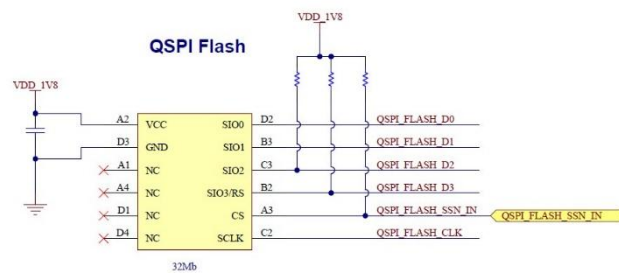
QSPI Flash

VDD_1V8

VDD_1V8

A2 VCC SIO0 D2 QSPI_FLASH_D0
D3 GND SIO1 B3 QSPI_FLASH_D1
A1 NC SIO2 C3 QSPI_FLASH_D2
A4 NC SIO3/RS B2 QSPI_FLASH_D3
D1 NC CS A3 QSPI_FLASH_SSN_IN
D4 NC SCLK C2 QSPI_FLASH_CLK

QSPI_FLASH_SSN_IN

32Mb